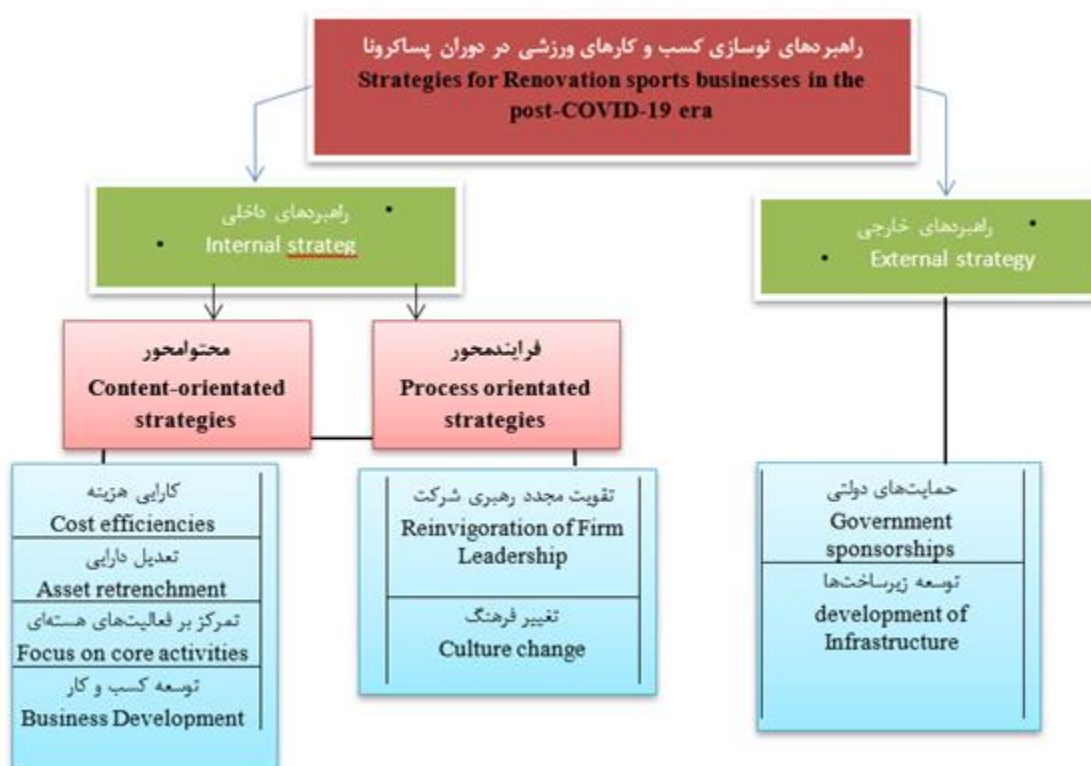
راهبردهای نوسازی کسب و کارهای ورزشی در دوران پساکرونا
Strategies for Renovation sports businesses in the post-COVID-19 era

• راهبردهای داخلی
• Internal strateg

• راهبردهای خارجی
• External strategy

محتوامحور
Content-orientated strategies

فرایندمحور
Process orientated strategies

کارایی هزینه
Cost efficiencies

تعدیل دارایی
Asset retrenchment

تمرکز بر فعالیت‌های هسته‌ای
Focus on core activities

توسعه کسب و کار
Business Development

تقویت مجدد رهبری شرکت
Reinvigoration of Firm Leadership

تغییر فرهنگ
Culture change

حمایت‌های دولتی
Government sponsorships

توسعه زیرساخت‌ها
development of Infrastructure